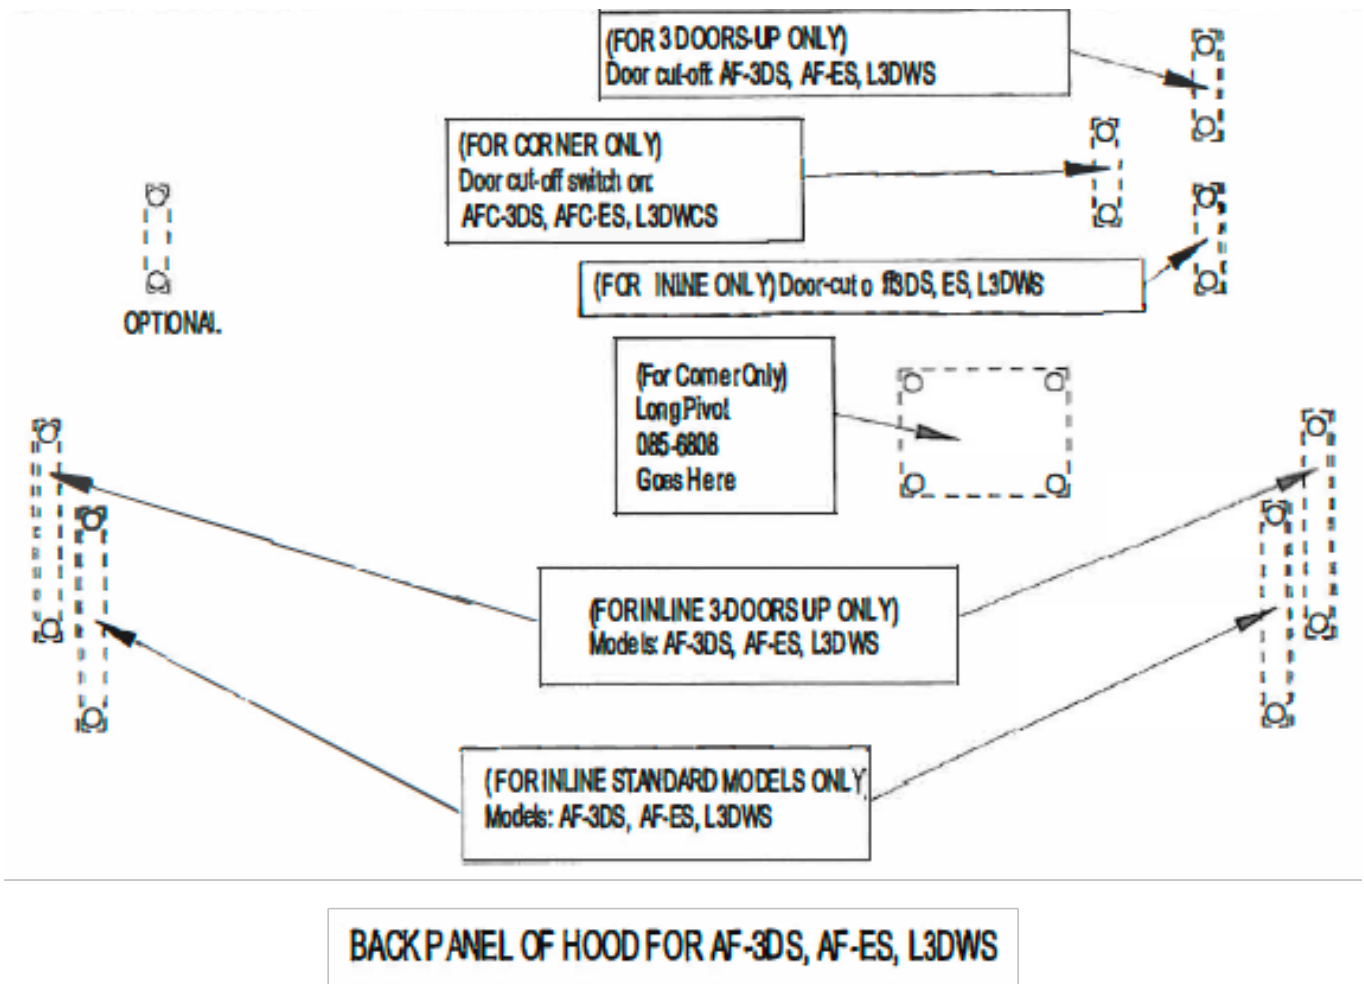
(FOR 3 DOORS-UP ONLY)
Door cut-off: AF-3DS, AF-ES, L3DWS

(FOR CORNER ONLY)
Door cut-off switch on:
AFC-3DS, AFC-ES, L3DWCS

(FOR ININE ONLY) Door-cut o ff3DS, ES, L3DWS

OPTIONAL

(For Corner Only)
Long Pivot
085-6808
Goes Here

(FOR INLINE 3-DOORS UP ONLY)
Models: AF-3DS, AF-ES, L3DWS

(FOR INLINE STANDARD MODELS ONLY)
Models: AF-3DS, AF-ES, L3DWS

BACK PANEL OF HOOD FOR AF-3DS, AF-ES, L3DWS